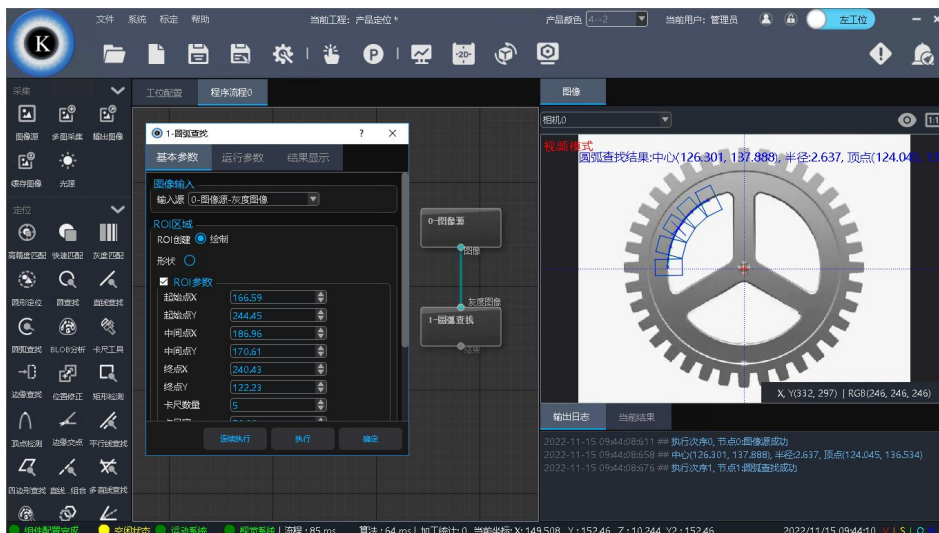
文件 系统 标定 帮助 当前工程: 产品定位 * 产品颜色 4--2 当前用户: 管理员 左工位

采集
图像源 多图采集 输出图像
缓存图像 光源
定位
高精度匹配 快速匹配 灰度匹配
圆形定位 圆查找 直线查找
圆弧查找 BLOB分析 卡尺工具
边缘查找 位置修正 矩形检测
顶点检测 边缘交点 平行线查找
四边形查找 直线 组合 多直线查找

工位配置 程序流程0

1-圆弧查找 ? ×
基本参数 运行参数 结果显示
图像输入
输入源 0-图像源-灰度图像
ROI区域
ROI创建 绘制
形状
ROI参数
起始点X 166.59
起始点Y 244.45
中间点X 186.96
中间点Y 170.61
终点X 240.43
终点Y 122.23
卡尺数量 5
连续执行 执行 确定

0-图像源
图像
灰度图像
1-圆弧查找
结果

图像
相机0
视频模式
圆弧查找结果:中心(126.301, 137.888), 半径:2.637, 顶点(124.045, 13
X, Y(332, 297) | RGB(246, 246, 246)

输出日志 当前结果
2022-11-15 09:44:08:611 ## 执行次序0, 节点0:图像源成功
2022-11-15 09:44:08:658 ## 中心(126.301, 137.888), 半径:2.637, 顶点(124.045, 136.534)
2022-11-15 09:44:08:676 ## 执行次序1, 节点1:圆弧查找成功

组件配置完成 实时状态 运动系统 视觉系统 | 流程: 85 ms 算法: 64 ms | 加工统计: 0 当前坐标: X: 149.508 Y: 152.46 Z: 10.244 Y2: 152.46 2022/11/15 09:44:10